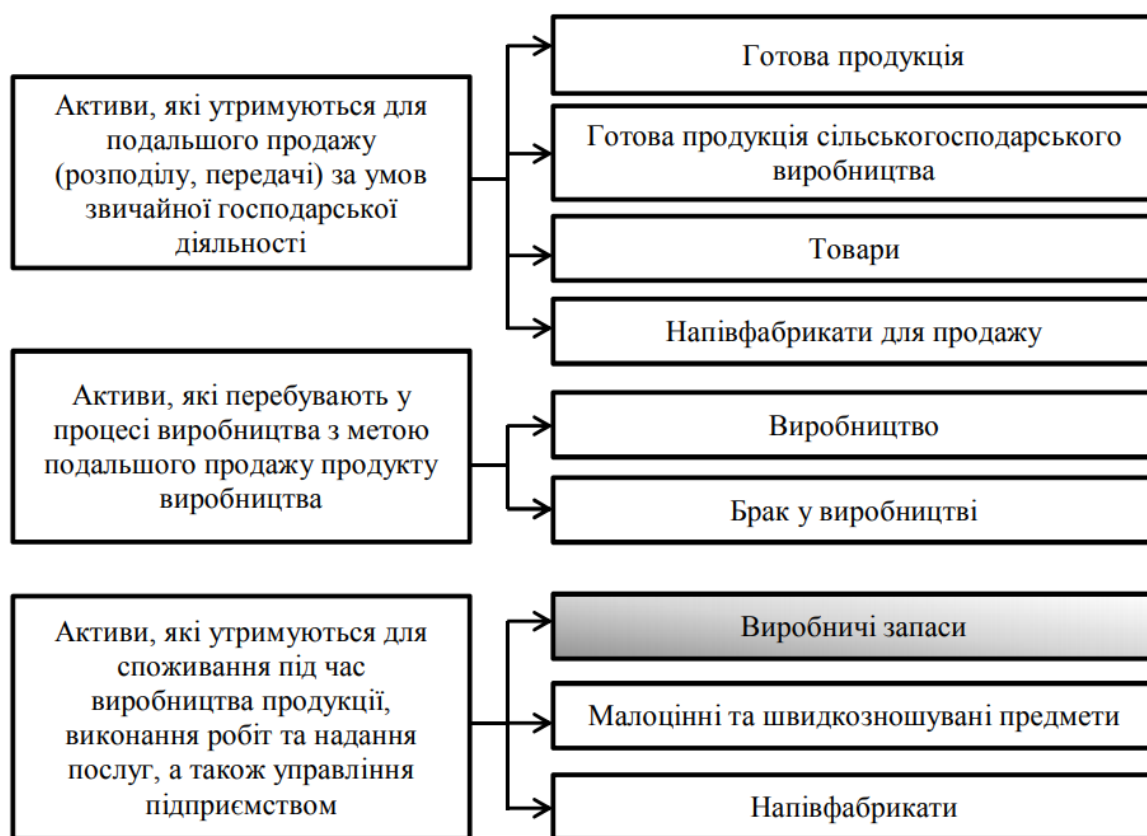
Активи, які утримуються для подальшого продажу (розподілу, передачі) за умов звичайної господарської діяльності

Готова продукція

Готова продукція сільськогосподарського виробництва

Товари

Напівфабрикати для продажу

Активи, які перебувають у процесі виробництва з метою подальшого продажу продукту виробництва

Виробництво

Брак у виробництві

Активи, які утримуються для споживання під час виробництва продукції, виконання робіт та надання послуг, а також управління підприємством

Виробничі запаси

Малоцінні та швидкозношувані предмети

Напівфабрикати